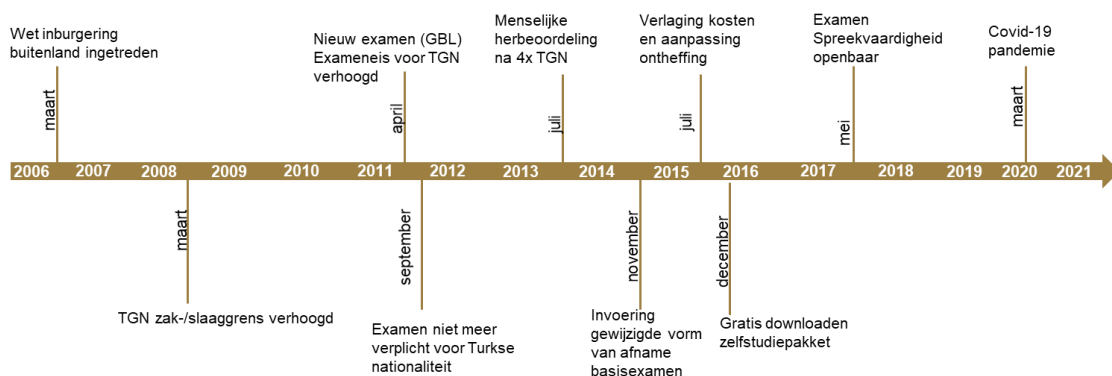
Wet inburgering buitenland ingetreden

maart

Nieuw examen (GBL) Exameneis voor TGN verhoogd

april

Menselijke herbeoordeling na 4x TGN

juli

Verlaging kosten en aanpassing ontheffing

juli

Examen Spreekvaardigheid openbaar

mei

Covid-19 pandemie

maart

2006 2007 2008 2009 2010 2011 2012 2013 2014 2015 2016 2017 2018 2019 2020 2021

maart

TGN zak-/slaaggrens verhoogd

september

Examen niet meer verplicht voor Turkse nationaliteit

november

Invoering gewijzigde vorm van afname basisexamen

december

Gratis downloaden zelfstudiepakket